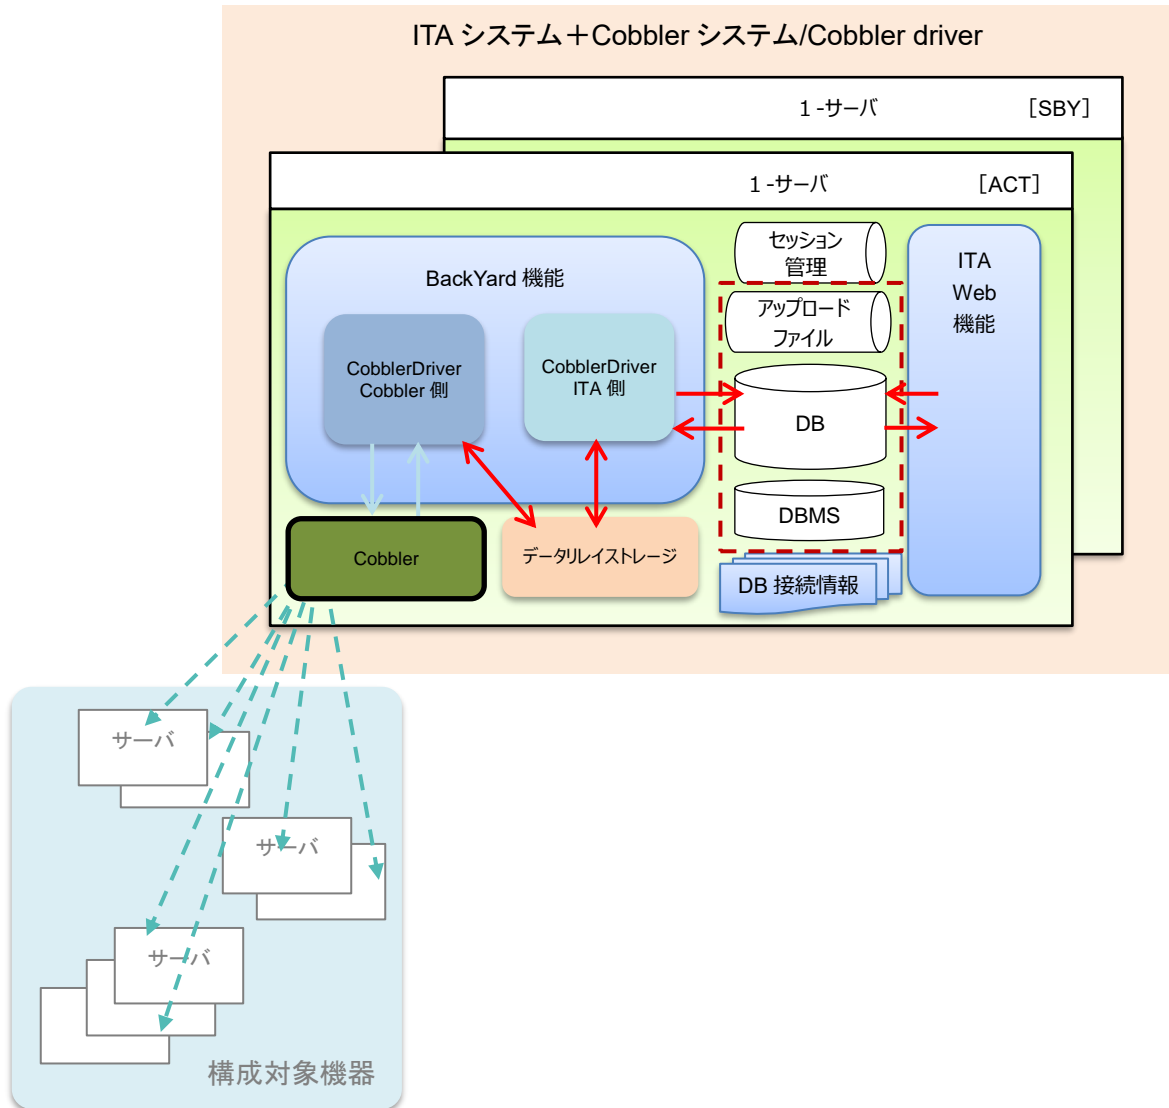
ITA システム＋Cobbler システム/Cobbler driver

1 -サーバ ［SBY］

1 -サーバ ［ACT］

BackYard 機能

CobblerDriver Cobbler 側

CobblerDriver ITA 側

セッション 管理

アップロード ファイル

DB

DBMS

ITA Web 機能

Cobbler

データリレイストレージ

DB 接続情報

サーバ

サーバ

サーバ

構成対象機器